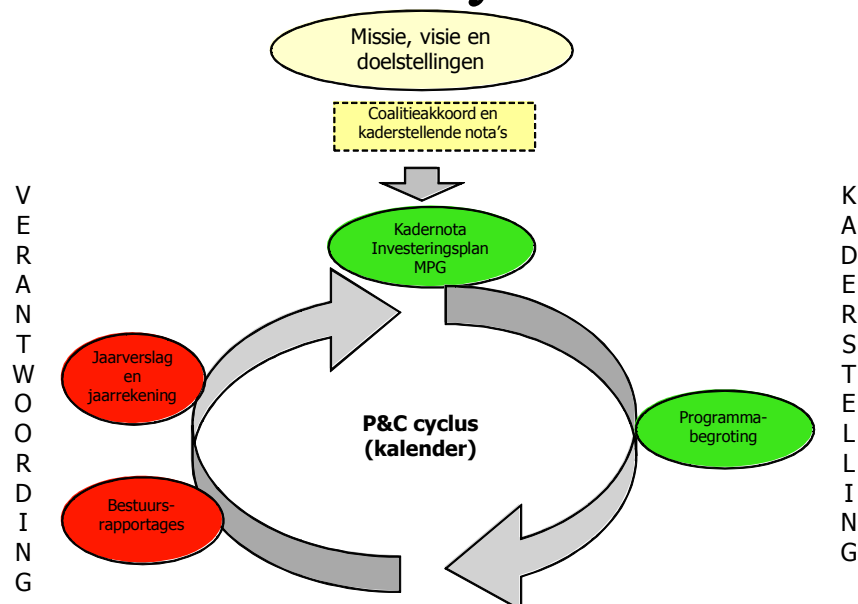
Missie, visie en doelstellingen

Coalitieakkoord en kaderstellende nota's

VERANTWOORDING

KADERSTELLING

Kadernota
Investeringsplan
MPG

Jaarverslag en jaarrekening

P&C cyclus
(kalender)

Programmabegroting

Bestuursrapportages